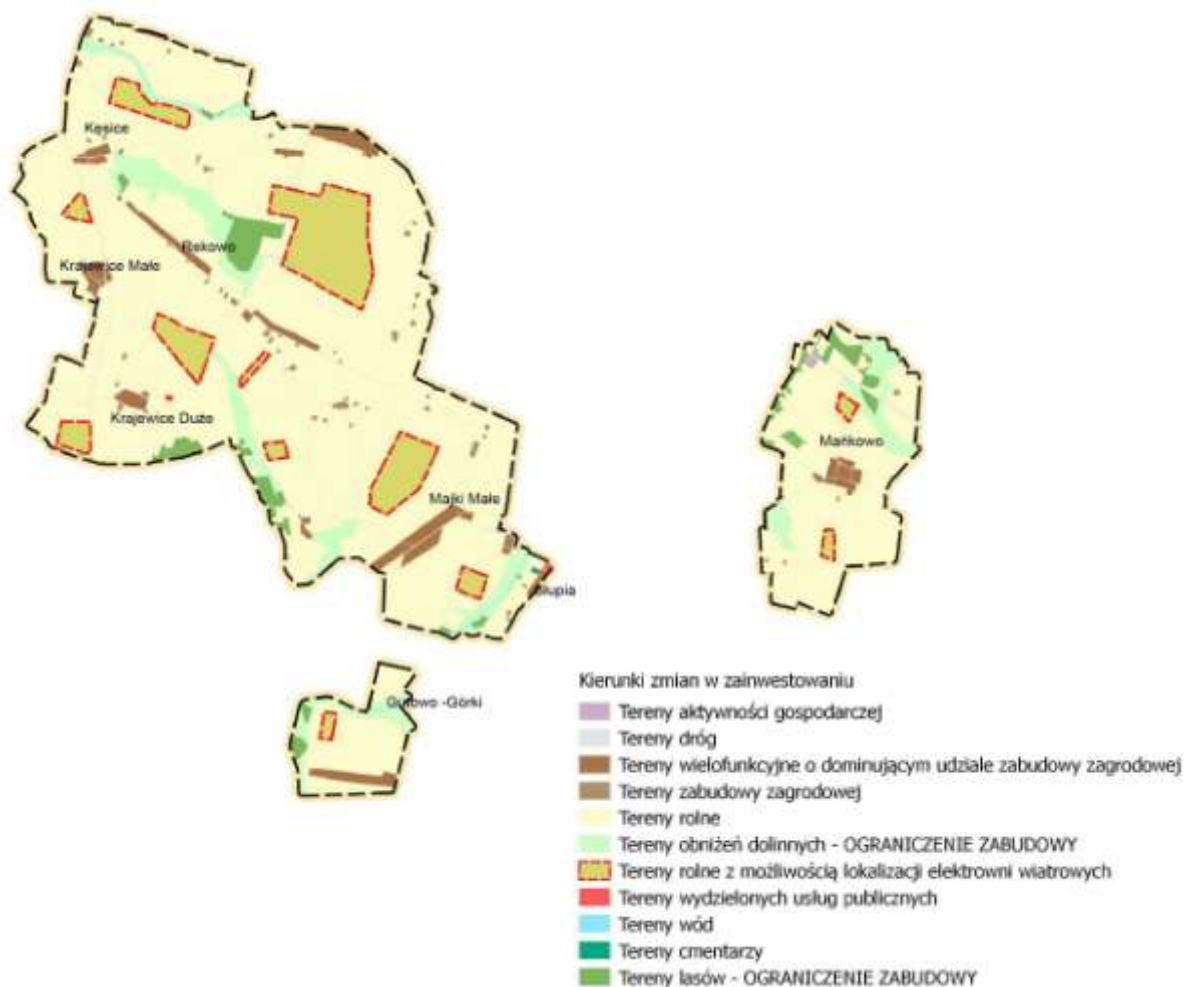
Kęsice

Rakowo

Krajewice Małe

Krajewice Duże

Majki Małe

Słupia

Gutowo -Górki

Mańkowo

Kierunki zmian w zainwestowaniu

Tereny aktywności gospodarczej

Tereny dróg

Tereny wielofunkcyjne o dominującym udziale zabudowy zagrodowej

Tereny zabudowy zagrodowej

Tereny rolne

Tereny obniżeń dolinnych - OGRANICZENIE ZABUDOWY

Tereny rolne z możliwością lokalizacji elektrowni wiatrowych

Tereny wydzielonych usług publicznych

Tereny wód

Tereny cmentarzy

Tereny lasów - OGRANICZENIE ZABUDOWY